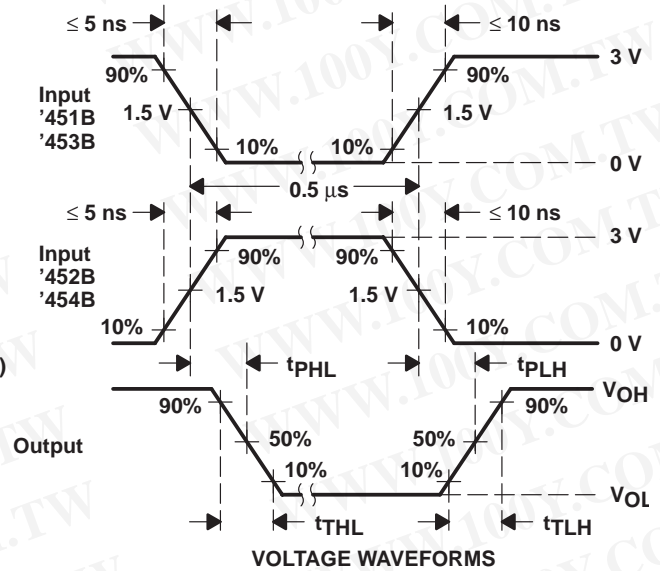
$\leq$ 5 ns
$\leq$ 10 ns
90%
90%
3 V
Input
'451B
'453B
1.5 V
1.5 V
10%
10%
0 V
0.5 $\mu$s
$\leq$ 5 ns
$\leq$ 10 ns
3 V
Input
'452B
'454B
90%
90%
1.5 V
1.5 V
10%
10%
0 V
)
$t_{PHL}$
$t_{PLH}$
$V_{OH}$
90%
90%
Output
50%
50%
10%
10%
$V_{OL}$
$t_{THL}$
$t_{TLH}$
VOLTAGE WAVEFORMS
WWW.100Y.COM.TW